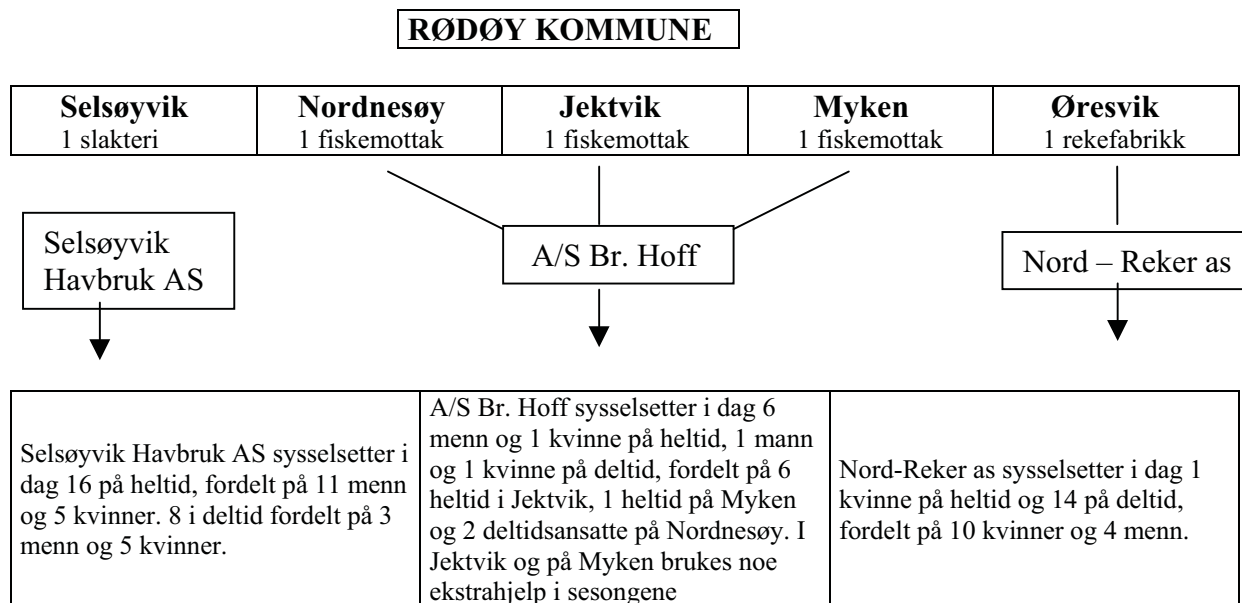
RØDØY KOMMUNE

| **Selsøyvik** 1 slakteri | **Nordnesøy** 1 fiskemottak | **Jektvik** 1 fiskemottak | **Myken** 1 fiskemottak | **Øresvik** 1 rekefabrikk |
|---|---|---|---|---|

Selsøyvik Havbruk AS

A/S Br. Hoff

Nord – Reker as

| Selsøyvik Havbruk AS sysselsetter i dag 16 på heltid, fordelt på 11 menn og 5 kvinner. 8 i deltid fordelt på 3 menn og 5 kvinner. | A/S Br. Hoff sysselsetter i dag 6 menn og 1 kvinne på heltid, 1 mann og 1 kvinne på deltid, fordelt på 6 heltid i Jektvik, 1 heltid på Myken og 2 deltidsansatte på Nordnesøy. I Jektvik og på Myken brukes noe ekstrahjelp i sesongene | Nord-Reker as sysselsetter i dag 1 kvinne på heltid og 14 på deltid, fordelt på 10 kvinner og 4 menn. |
|---|---|---|